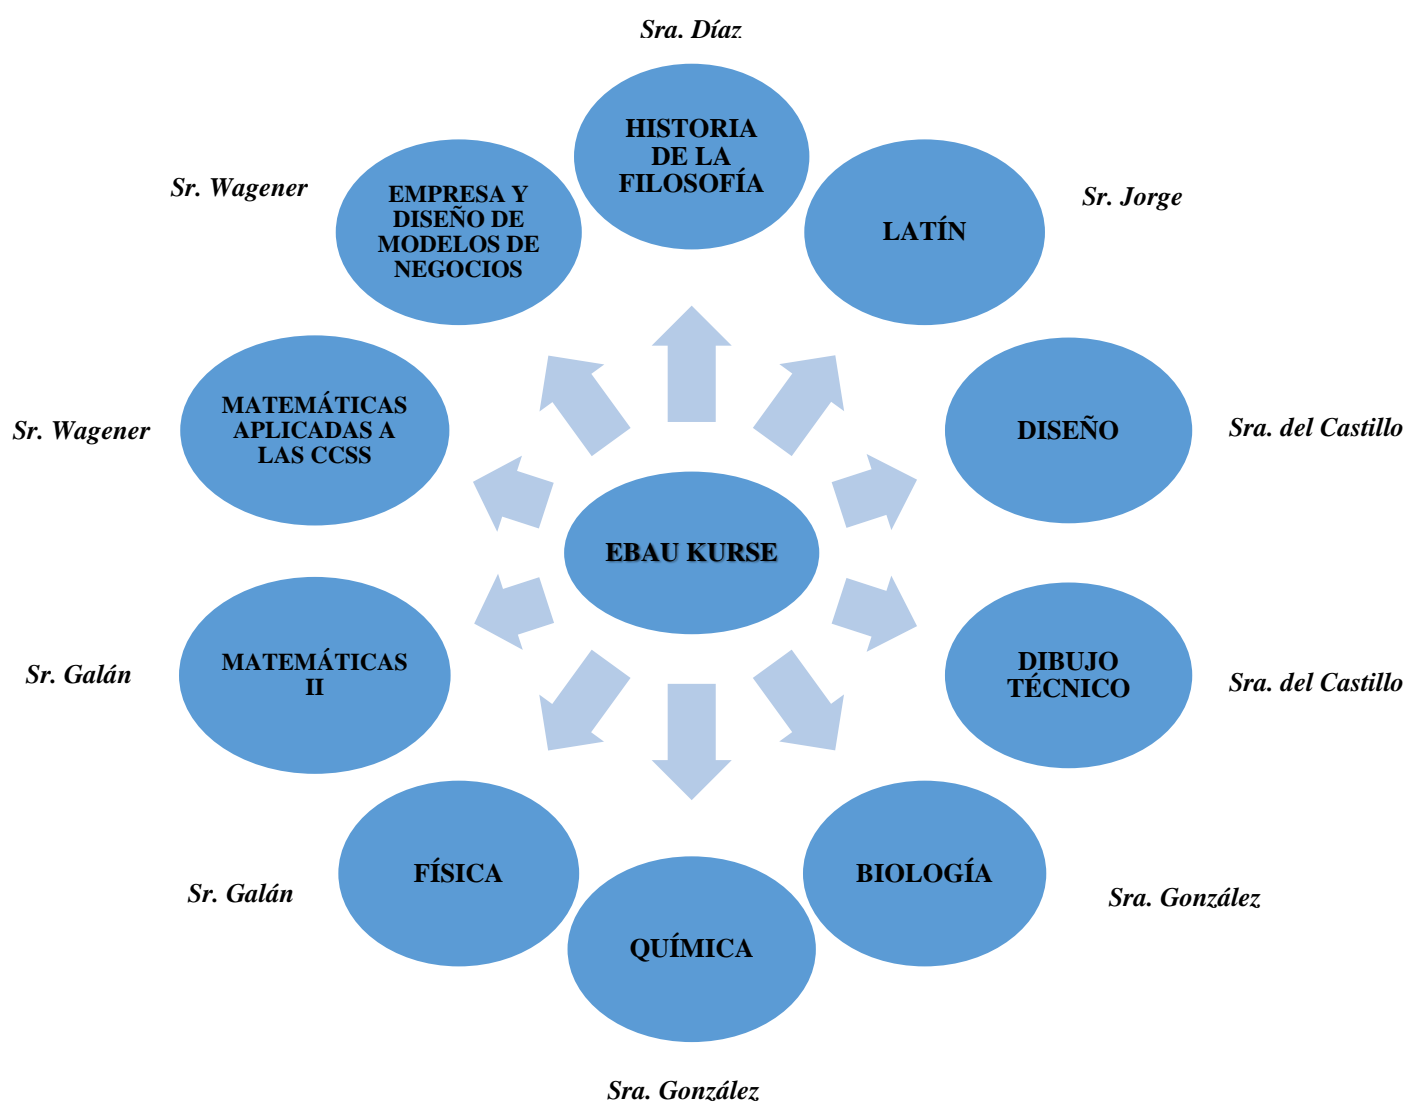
Sra. Díaz

HISTORIA DE LA FILOSOFÍA

Sr. Wagener

EMPRESA Y DISEÑO DE MODELOS DE NEGOCIOS

LATÍN

Sr. Jorge

MATEMÁTICAS APLICADAS A LAS CCSS

Sr. Wagener

DISEÑO

Sra. del Castillo

EBAU KURSE

MATEMÁTICAS II

Sr. Galán

DIBUJO TÉCNICO

Sra. del Castillo

FÍSICA

Sr. Galán

BIOLOGÍA

Sra. González

QUÍMICA

Sra. González